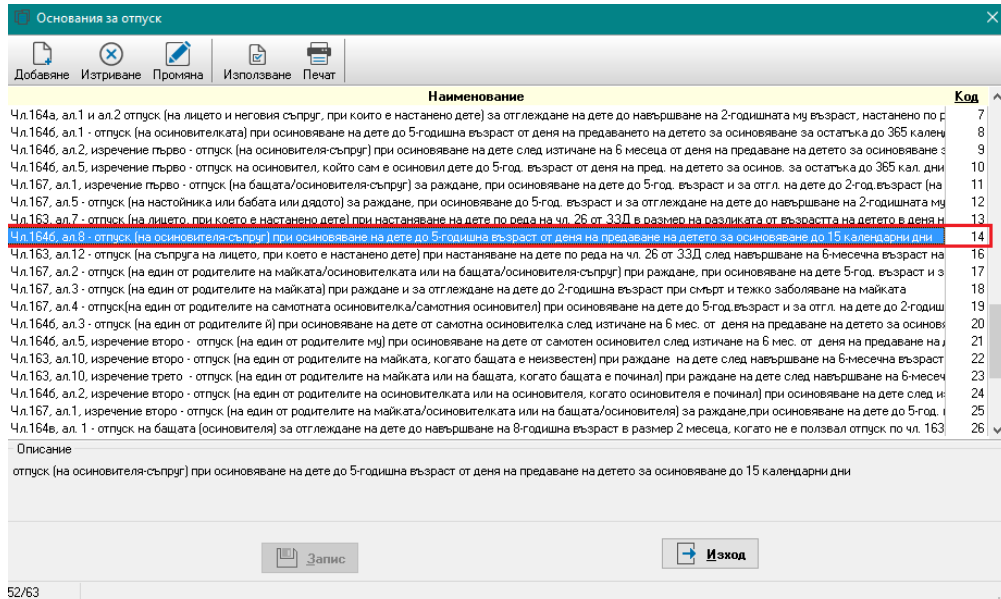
Основания за отпуск

Добавяне Изтриване Промяна Използване Печат

| Наименование | Код |
|---|---|
| Чл.164а, ал.1 и ал.2 отпуск (на лицето и неговия съпруг, при които е настанено дете) за отглеждане на дете до навършване на 2-годишната му възраст, настанено по р | 7 |
| Чл.164б, ал.1 - отпуск (на осиновителката) при осиновяване на дете до 5-годишна възраст от деня на предаването на детето за осиновяване за остатъка до 365 календ | 8 |
| Чл.164б, ал.2, изречение първо - отпуск (на осиновителя-съпруг) при осиновяване на дете след изтичане на 6 месеца от деня на предаване на детето за осиновяване з | 9 |
| Чл.164б, ал.5, изречение първо - отпуск на осиновител, който сам е осиновил дете до 5-год. възраст от деня на пред. на детето за осинов. за остатъка до 365 кал. дни | 10 |
| Чл.167, ал.1, изречение първо - отпуск (на бащата/осиновителя-съпруг) за раждане, при осиновяване на дете до 5-год. възраст и за отгл. на дете до 2-год.възраст (на | 11 |
| Чл.167, ал.5 - отпуск (на настойника или бабата или дядото) за раждане, при осиновяване до 5-год. възраст и за отглеждане на дете до навършване на 2-годишната му | 12 |
| Чл.163, ал.7 - отпуск (на лицето, при което е настанено дете) при настаняване на дете по реда на чл. 26 от ЗЗД в размер на разликата от възрастта на детето в деня н | 13 |
| Чл.164б, ал.8 - отпуск (на осиновителя-съпруг) при осиновяване на дете до 5-годишна възраст от деня на предаване на детето за осиновяване до 15 календарни дни | 14 |
| Чл.163, ал.12 - отпуск (на съпруга на лицето, при което е настанено дете) при настаняване на дете по реда на чл. 26 от ЗЗД след навършване на 6-месечна възраст на | 16 |
| Чл.167, ал.2 - отпуск (на един от родителите на майката/осиновителката или на бащата/осиновителя-съпруг) при раждане, при осиновяване на дете 5-год. възраст и з | 17 |
| Чл.167, ал.3 - отпуск (на един от родителите на майката) при раждане и за отглеждане на дете до 2-годишна възраст при смърт и тежко заболяване на майката | 18 |
| Чл.167, ал.4 - отпуск(на един от родителите на самотната осиновителка/самотния осиновител) при осиновяване на дете до 5-год.възраст и за отгл. на дете до 2-годиш | 19 |
| Чл.164б, ал.3 - отпуск (на един от родителите й) при осиновяване на дете от самотна осиновителка след изтичане на 6 мес. от деня на предаване на детето за осинов | 20 |
| Чл.164б, ал.5, изречение второ - отпуск (на един от родителите му) при осиновяване на дете от самотен осиновител след изтичане на 6 мес. от деня на предаване на | 21 |
| Чл.163, ал.10, изречение второ - отпуск (на един от родителите на майката, когато бащата е неизвестен) при раждане на дете след навършване на 6-месечна възраст | 22 |
| Чл.163, ал.10, изречение трето - отпуск (на един от родителите на майката или на бащата, когато бащата е починал) при раждане на дете след навършване на 6-месеч | 23 |
| Чл.164б, ал.2, изречение второ - отпуск (на един от родителите на осиновителката или на осиновителя, когато осиновителя е починал) при осиновяване на дете след и | 24 |
| Чл.167, ал.1, изречение второ - отпуск (на един от родителите на майката/осиновителката или на бащата/осиновителя) за раждане,при осиновяване на дете до 5-год. | 25 |
| Чл.164, ал. 1 - отпуск на бащата (осиновителя) за отглеждане на дете до навършване на 8-годишна възраст в размер 2 месеца, когато не е ползвал отпуск по чл. 163 | 26 |

Описание
отпуск (на осиновителя-съпруг) при осиновяване на дете до 5-годишна възраст от деня на предаване на детето за осиновяване до 15 календарни дни

Запис
Изход

52/63